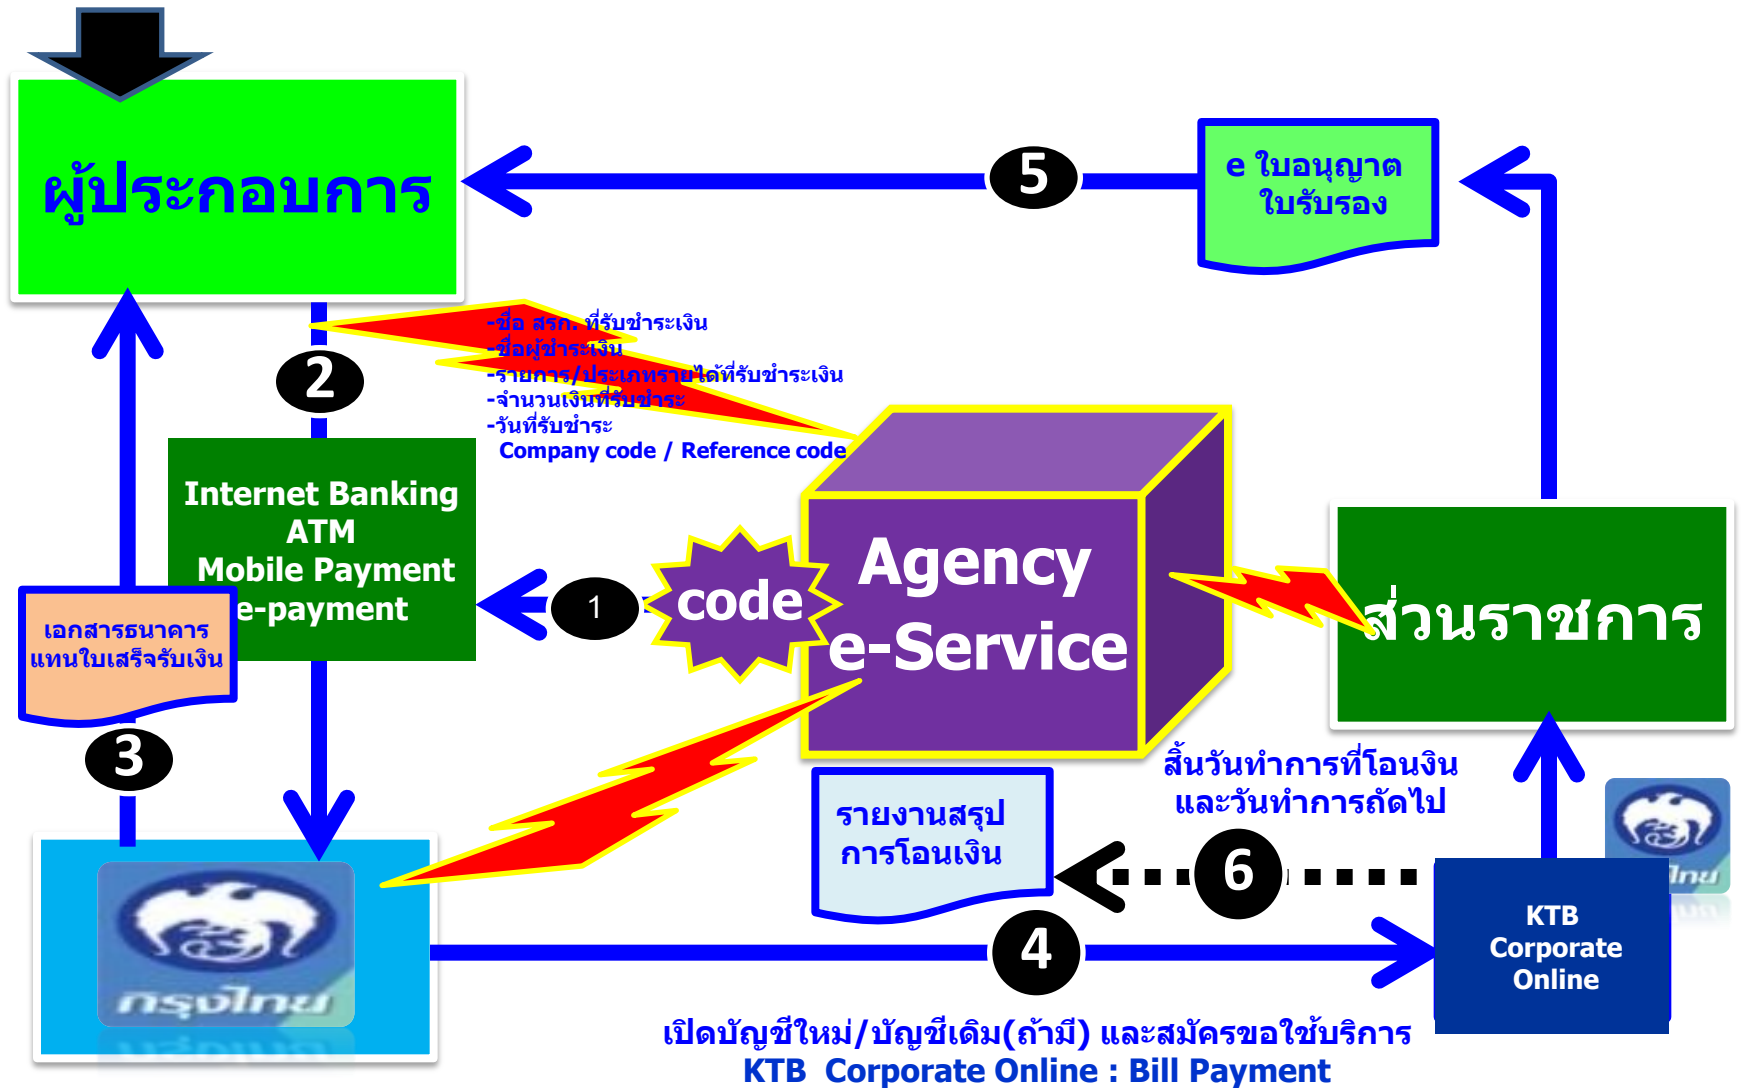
ผู้ประกอบการ

5

e ใบอนุญาต ใบรับรอง

2

-ชื่อ สรก. ที่รับชำระเงิน
-ชื่อผู้ชำระเงิน
-รายการ/ประเภทรายได้ที่รับชำระเงิน
-จำนวนเงินที่รับชำระ
-วันที่รับชำระ
Company code / Reference code

Internet Banking
ATM
Mobile Payment
e-payment

เอกสารธนาคาร แทนใบเสร็จรับเงิน

1

code

Agency
e-Service

ส่วนราชการ

3

สิ้นวันทำการที่โอนเงิน และวันทำการถัดไป

รายงานสรุป การโอนเงิน

6

กรุงไทย

4

KTB Corporate Online

เปิดบัญชีใหม่/บัญชีเดิม(ถ้ามี) และสมัครขอใช้บริการ
KTB Corporate Online : Bill Payment